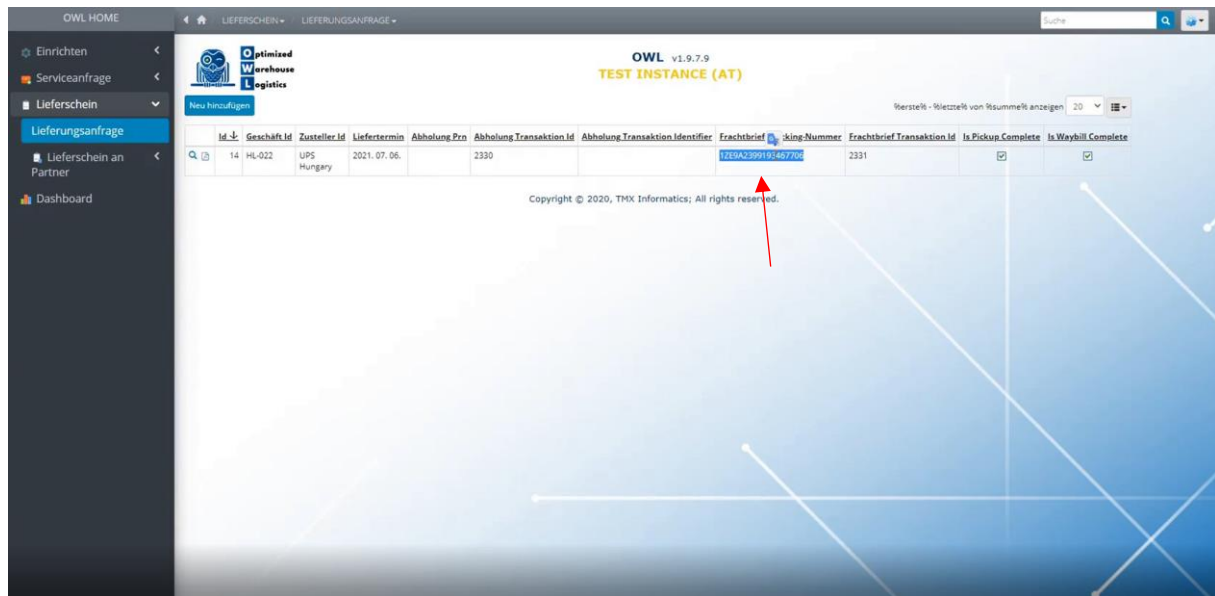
OWL HOME

LIEFERSCHEIN ▾ / LIEFERUNGSANFRAGE ▾

Suche

Einrichten
Serviceanfrage
Lieferschein
Lieferungsanfrage
Lieferschein an Partner
Dashboard

Optimized Warehouse Logistics

OWL v1.9.7.9
TEST INSTANCE (AT)

Neu hinzufügen

%erste% - %letzte% von %summe% anzeigen 20

| | Id | Geschäft Id | Zusteller Id | Liefertermin | Abholung Prn | Abholung Transaktion Id | Abholung Transaktion Identifier | Frachtbrief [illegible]cking-Nummer | Frachtbrief Transaktion Id | Is Pickup Complete | Is Waybill Complete |
|---|---|---|---|---|---|---|---|---|---|---|---|
| | 14 | HL-022 | UPS Hungary | 2021. 07. 06. | | 2330 | | 1ZE9A2399193467706 | 2331 | ☑ | ☑ |

Copyright © 2020, TMX Informatics; All rights reserved.